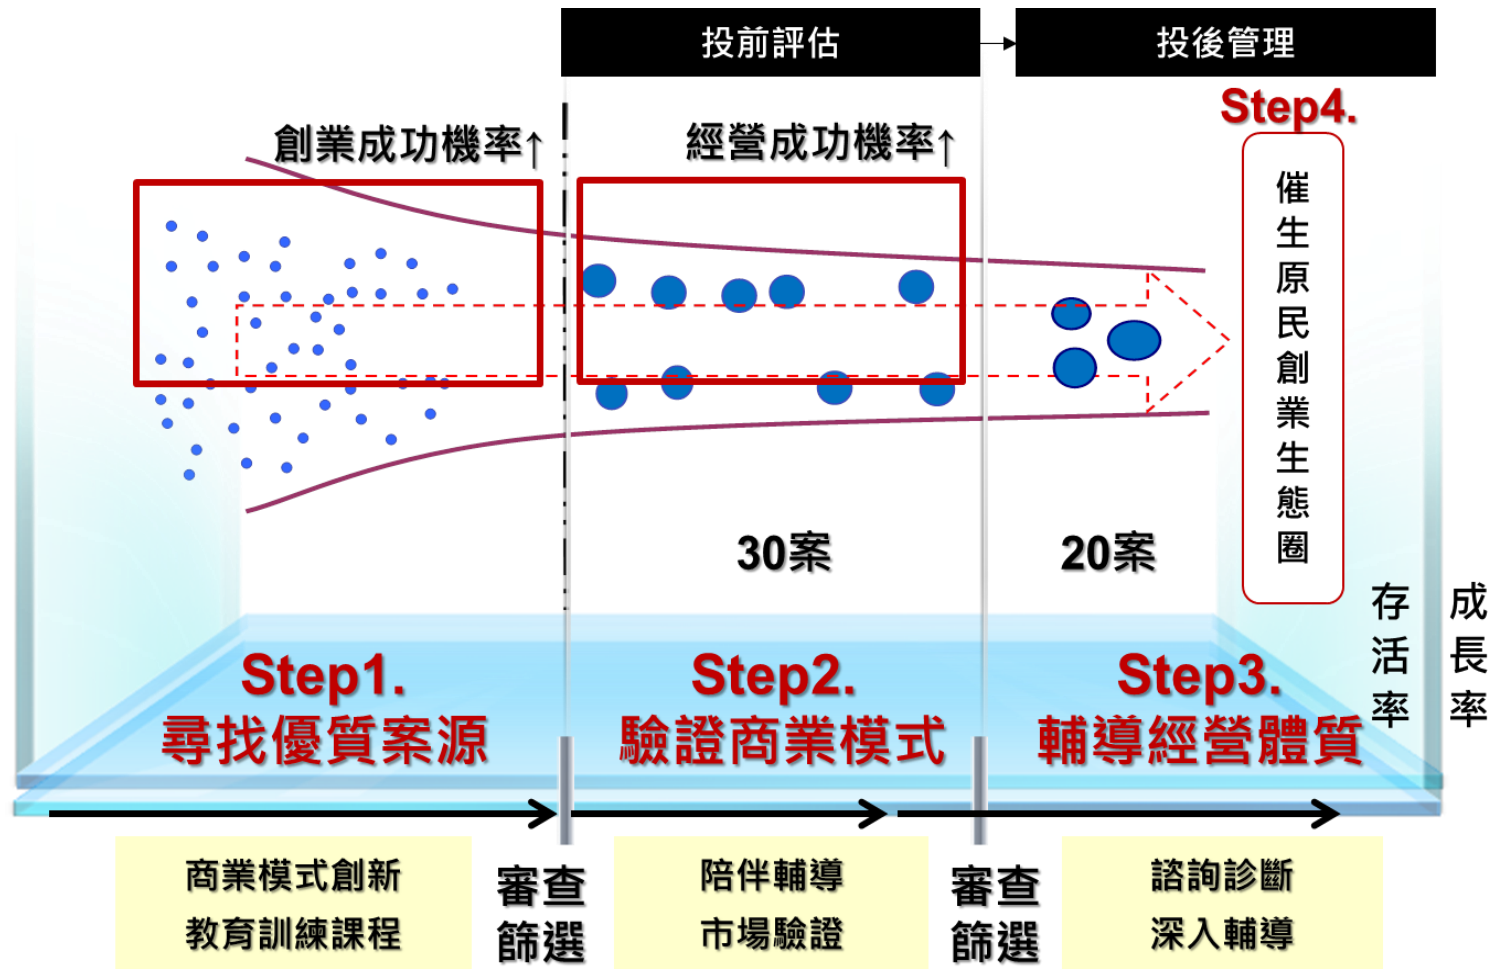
投前評估

投後管理

Step4.

創業成功機率↑

經營成功機率↑

催生原民創業生態圈

30案

20案

存活率

成長率

Step1.
尋找優質案源

Step2.
驗證商業模式

Step3.
輔導經營體質

商業模式創新
教育訓練課程

審查
篩選

陪伴輔導
市場驗證

審查
篩選

諮詢診斷
深入輔導